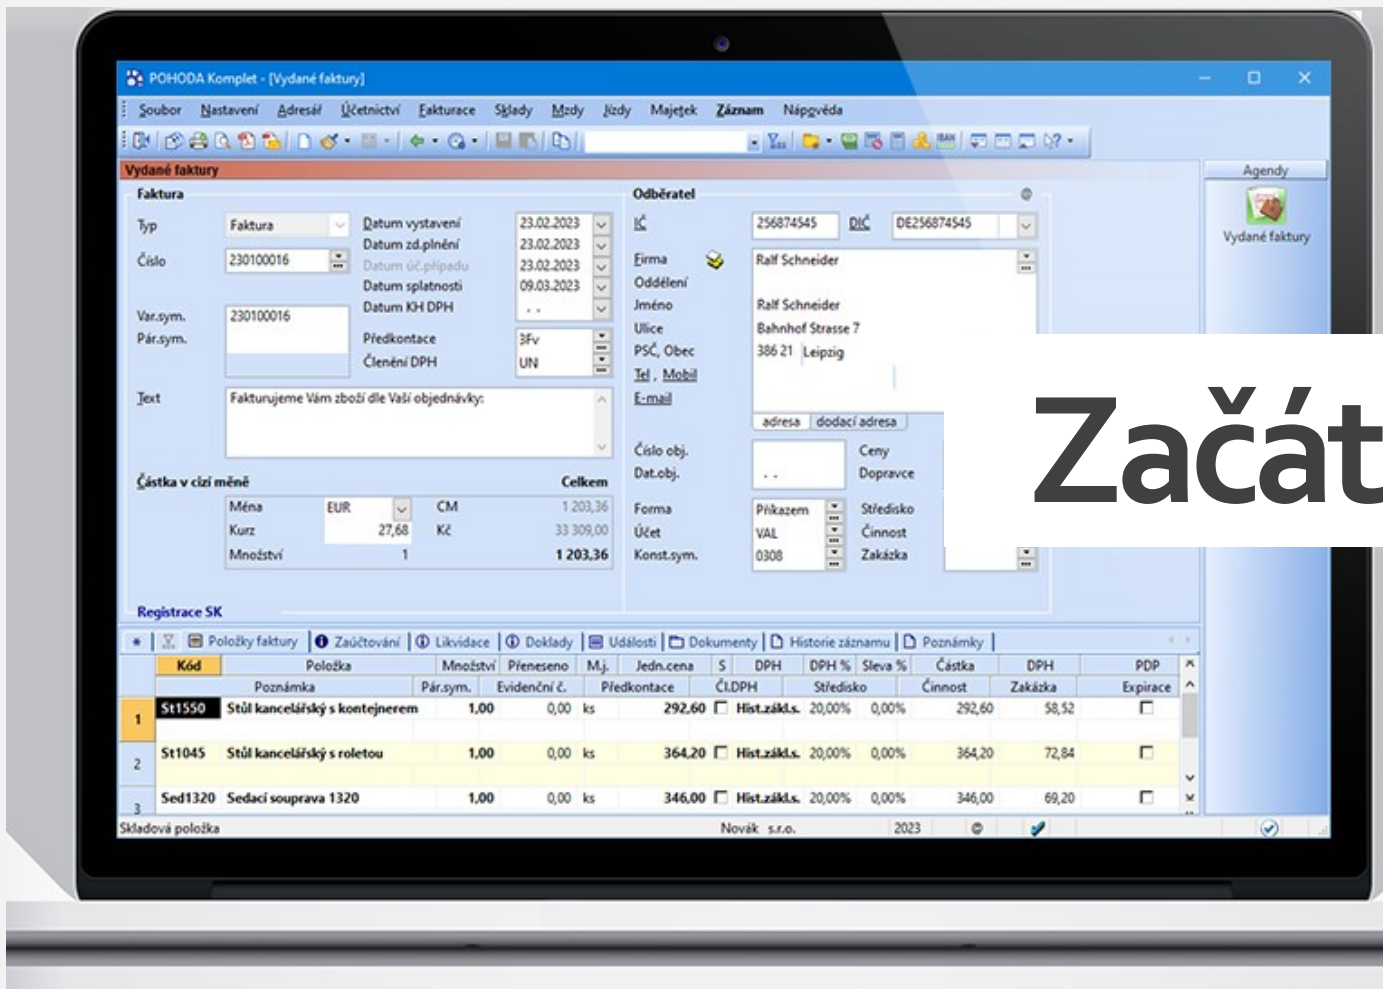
POHODA Komplet - [Vydané faktury]

Soubor Nastavení Adresář Účetnictví Fakturace Sklady Mzdy Jízdy Majetek Záznam Nápověda

Vydané faktury

Agendy
Vydané faktury

Faktura

Typ Faktura
Číslo 230100016
Var.sym. 230100016
Pár.sym.

Datum vystavení 23.02.2023
Datum zd.plnění 23.02.2023
Datum úč.případu 23.02.2023
Datum splatnosti 09.03.2023
Datum KH DPH . .
Předkontace 3Fv
Členění DPH UN

Text Fakturujeme Vám zboží dle Vaší objednávky:

Částka v cizí měně Celkem
Měna EUR CM 1 203,36
Kurz 27,68 Kč 33 309,00
Množství 1 1 203,36

Registrace SK

Odběratel

IČ 256874545 DIČ DE256874545
Firma Ralf Schneider
Oddělení
Jméno Ralf Schneider
Ulice Bahnhof Strasse 7
PSČ, Obec 386 21 Leipzig
Tel., Mobil
E-mail
adresa dodací adresa

Číslo obj.
Dat.obj. . .
Ceny
Dopravce
Forma Příkazem
Účet VAL
Konst.sym. 0308
Středisko
Činnost
Zakázka

Začát

Položky faktury | Zaúčtování | Likvidace | Doklady | Události | Dokumenty | Historie záznamu | Poznámky

| | Kód | Položka | Množství | Přeneseno | M.j. | Jedn.cena | S | DPH | DPH % | Sleva % | Částka | DPH | PDP |
|---|---|---|---|---|---|---|---|---|---|---|---|---|---|
| | | Poznámka | Pár.sym. | Evidenční č. | | Předkontace | | Čl.DPH | Středisko | | Činnost | Zakázka | Expirace |
| 1 | St1550 | Stůl kancelářský s kontejnerem | 1,00 | 0,00 | ks | 292,60 | | Hist.zákl.s. | 20,00% | 0,00% | 292,60 | 58,52 | |
| 2 | St1045 | Stůl kancelářský s roletou | 1,00 | 0,00 | ks | 364,20 | | Hist.zákl.s. | 20,00% | 0,00% | 364,20 | 72,84 | |
| 3 | Sed1320 | Sedací souprava 1320 | 1,00 | 0,00 | ks | 346,00 | | Hist.zákl.s. | 20,00% | 0,00% | 346,00 | 69,20 | |

Skladová položka Novák s.r.o. 2023